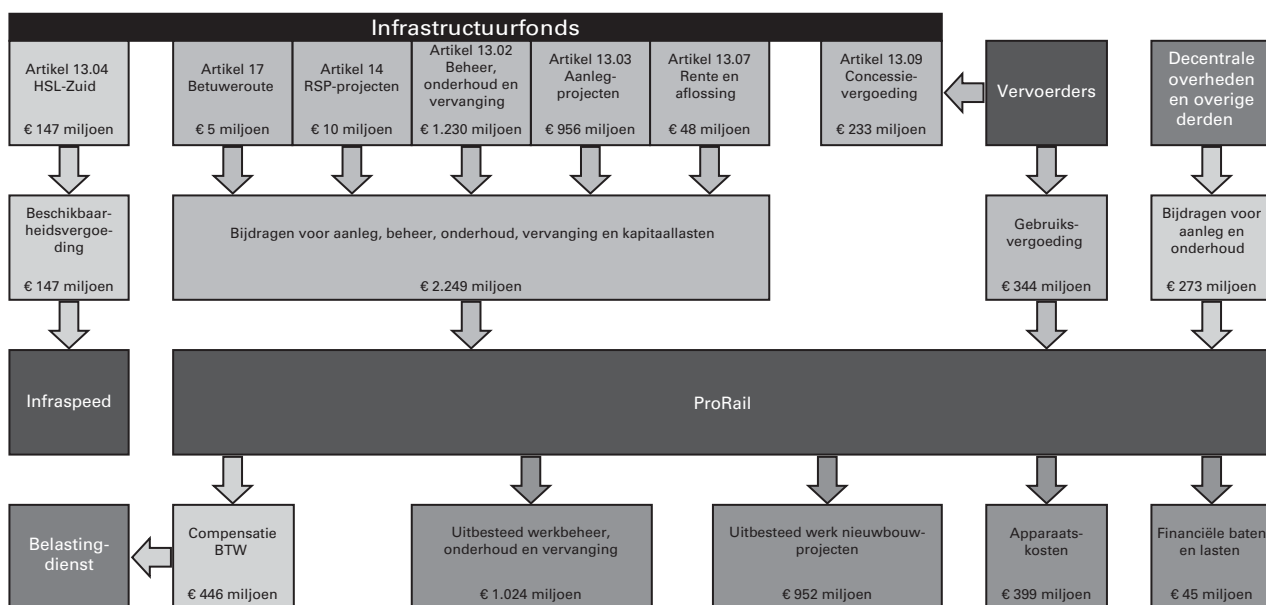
Infrastructuurfonds

Artikel 13.04 HSL-Zuid

€ 147 miljoen

Artikel 17 Betuweroute

€ 5 miljoen

Artikel 14 RSP-projecten

€ 10 miljoen

Artikel 13.02 Beheer, onderhoud en vervanging

€ 1.230 miljoen

Artikel 13.03 Aanlegprojecten

€ 956 miljoen

Artikel 13.07 Rente en aflossing

€ 48 miljoen

Artikel 13.09 Concessievergoeding

€ 233 miljoen

Vervoerders

Decentrale overheden en overige derden

Beschikbaarheidsvergoeding

€ 147 miljoen

Bijdragen voor aanleg, beheer, onderhoud, vervanging en kapitaallasten

€ 2.249 miljoen

Gebruiksvergoeding

€ 344 miljoen

Bijdragen voor aanleg en onderhoud

€ 273 miljoen

Infraspeed

ProRail

Belastingdienst

Compensatie BTW

€ 446 miljoen

Uitbesteed werkbeheer, onderhoud en vervanging

€ 1.024 miljoen

Uitbesteed werk nieuwbouwprojecten

€ 952 miljoen

Apparaatskosten

€ 399 miljoen

Financiële baten en lasten

€ 45 miljoen